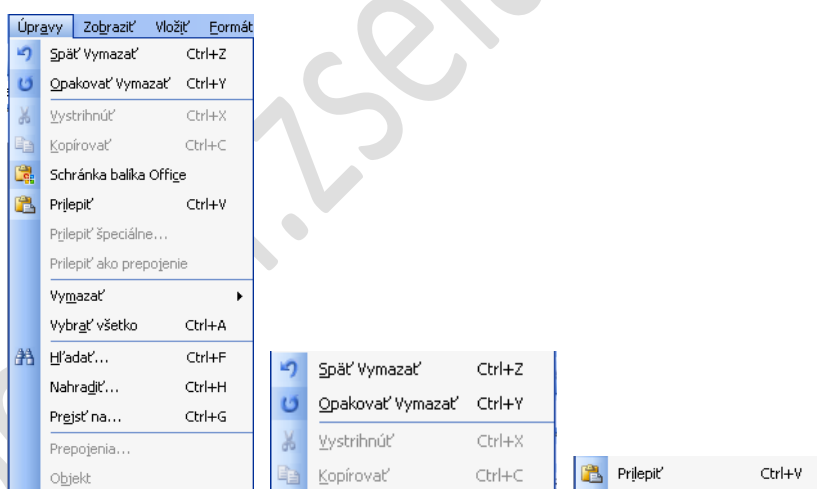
Úpravy Zobraziť Vložiť Formát

Späť Vymazať Ctrl+Z
Opakovať Vymazať Ctrl+Y
Vystrihnúť Ctrl+X
Kopírovať Ctrl+C
Schránka balíka Office
Prilepiť Ctrl+V
Prilepiť špeciálne...
Prilepiť ako prepojenie
Vymazať
Vybrať všetko Ctrl+A
Hľadať... Ctrl+F
Nahradiť... Ctrl+H
Prejsť na... Ctrl+G
Prepojenia...
Objekt

Späť Vymazať Ctrl+Z
Opakovať Vymazať Ctrl+Y
Vystrihnúť Ctrl+X
Kopírovať Ctrl+C

Prilepiť Ctrl+V